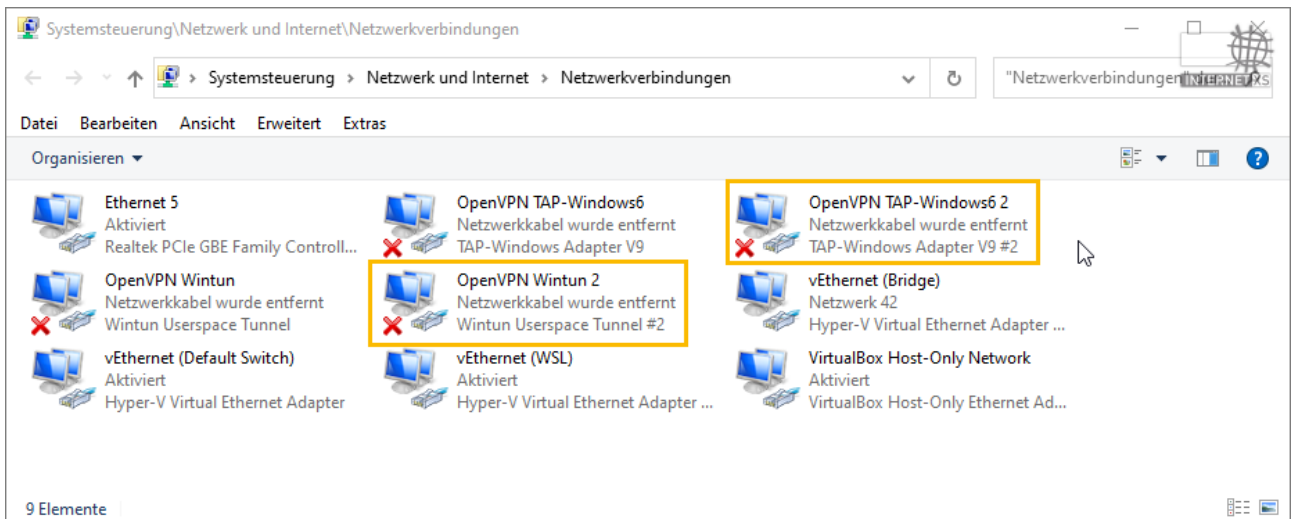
Systemsteuerung\Netzwerk und Internet\Netzwerkverbindungen

Systemsteuerung > Netzwerk und Internet > Netzwerkverbindungen

"Netzwerkverbindungen

INTERNETXS

Datei Bearbeiten Ansicht Erweitert Extras

Organisieren ▾

Ethernet 5
Aktiviert
Realtek PCIe GBE Family Controll...

OpenVPN TAP-Windows6
Netzwerkkabel wurde entfernt
TAP-Windows Adapter V9

OpenVPN TAP-Windows6 2
Netzwerkkabel wurde entfernt
TAP-Windows Adapter V9 #2

OpenVPN Wintun
Netzwerkkabel wurde entfernt
Wintun Userspace Tunnel

OpenVPN Wintun 2
Netzwerkkabel wurde entfernt
Wintun Userspace Tunnel #2

vEthernet (Bridge)
Netzwerk 42
Hyper-V Virtual Ethernet Adapter ...

vEthernet (Default Switch)
Aktiviert
Hyper-V Virtual Ethernet Adapter

vEthernet (WSL)
Aktiviert
Hyper-V Virtual Ethernet Adapter ...

VirtualBox Host-Only Network
Aktiviert
VirtualBox Host-Only Ethernet Ad...

9 Elemente